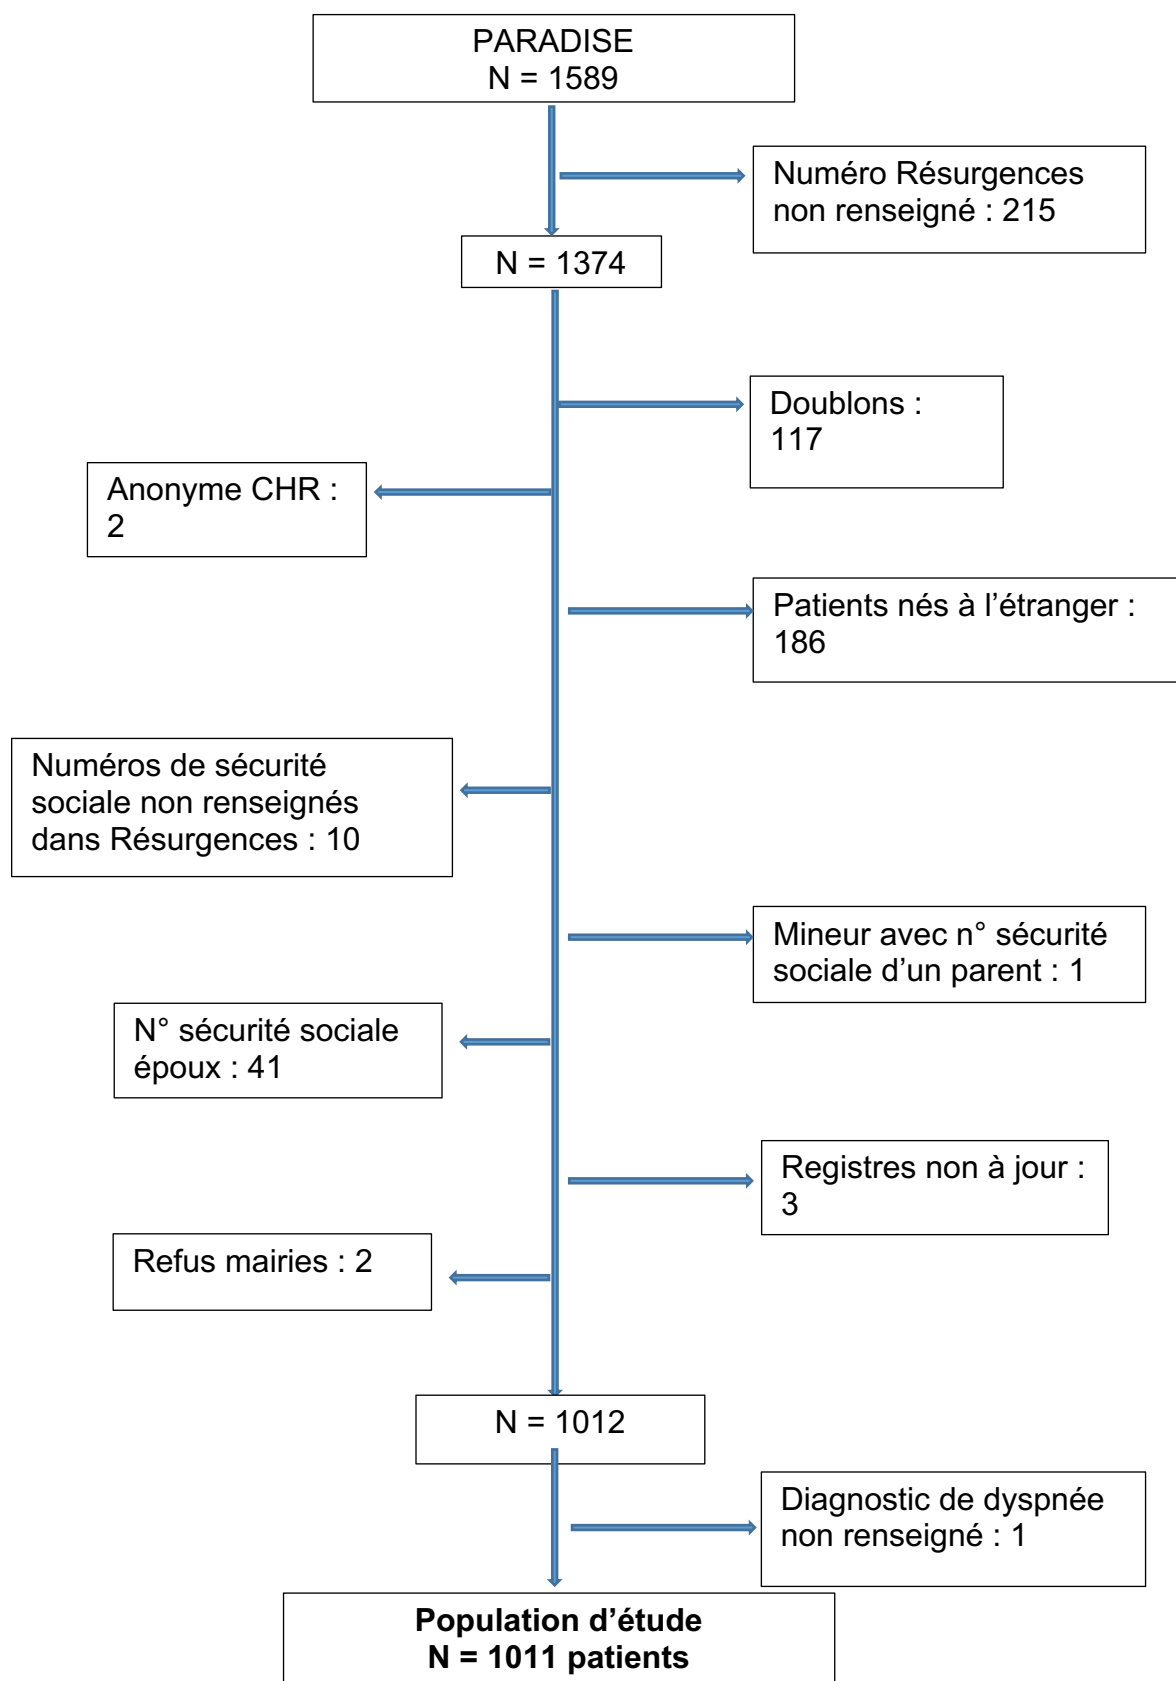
PARADISE
N = 1589

Numéro Résurgences non renseigné : 215

N = 1374

Doublons : 117

Anonyme CHR : 2

Patients nés à l'étranger : 186

Numéros de sécurité sociale non renseignés dans Résurgences : 10

Mineur avec n° sécurité sociale d'un parent : 1

N° sécurité sociale époux : 41

Registres non à jour : 3

Refus mairies : 2

N = 1012

Diagnostic de dyspnée non renseigné : 1

**Population d'étude**
**N = 1011 patients**